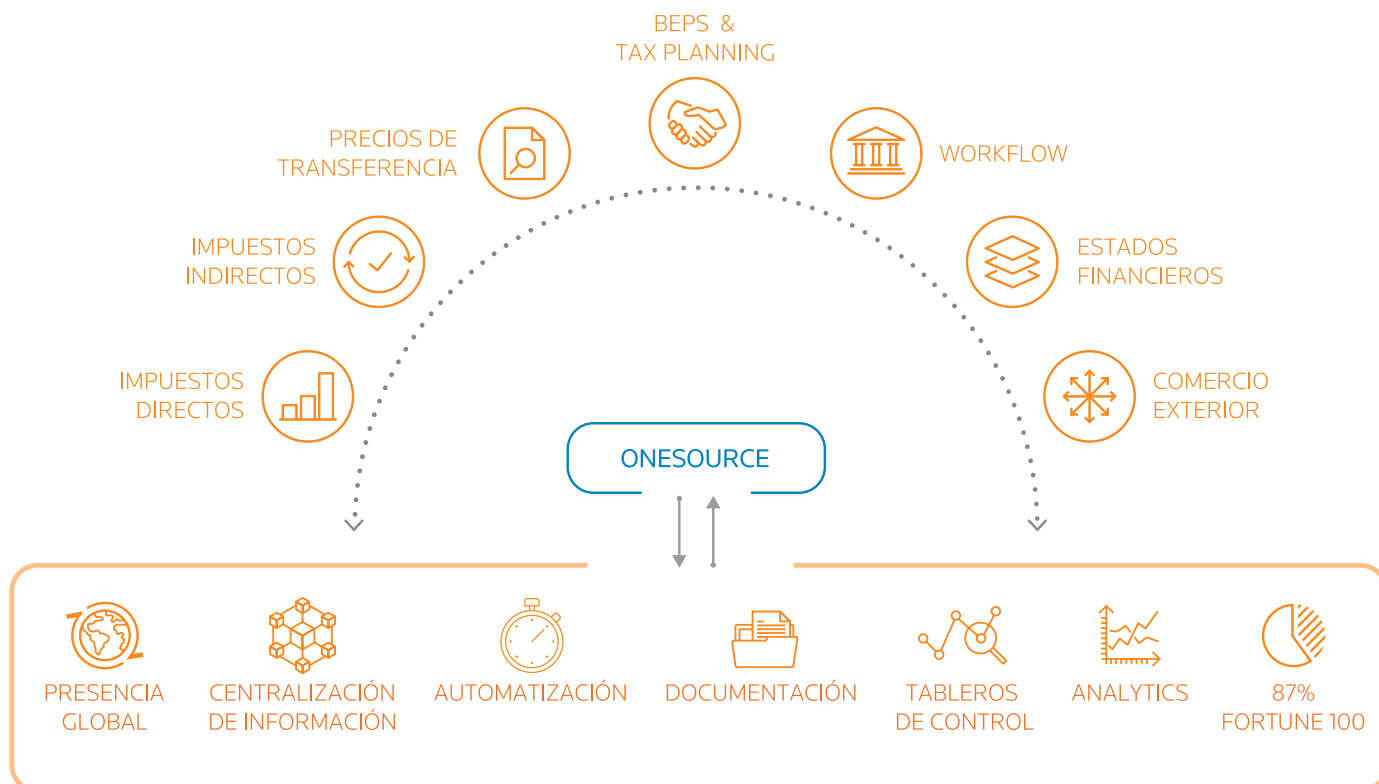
BEPS &
TAX PLANNING

PRECIOS DE
TRANSFERENCIA

WORKFLOW

IMPUESTOS
INDIRECTOS

ESTADOS
FINANCIEROS

IMPUESTOS
DIRECTOS

COMERCIO
EXTERIOR

ONESOURCE

PRESENCIA
GLOBAL

CENTRALIZACIÓN
DE INFORMACIÓN

AUTOMATIZACIÓN

DOCUMENTACIÓN

TABLEROS
DE CONTROL

ANALYTICS

87%
FORTUNE 100